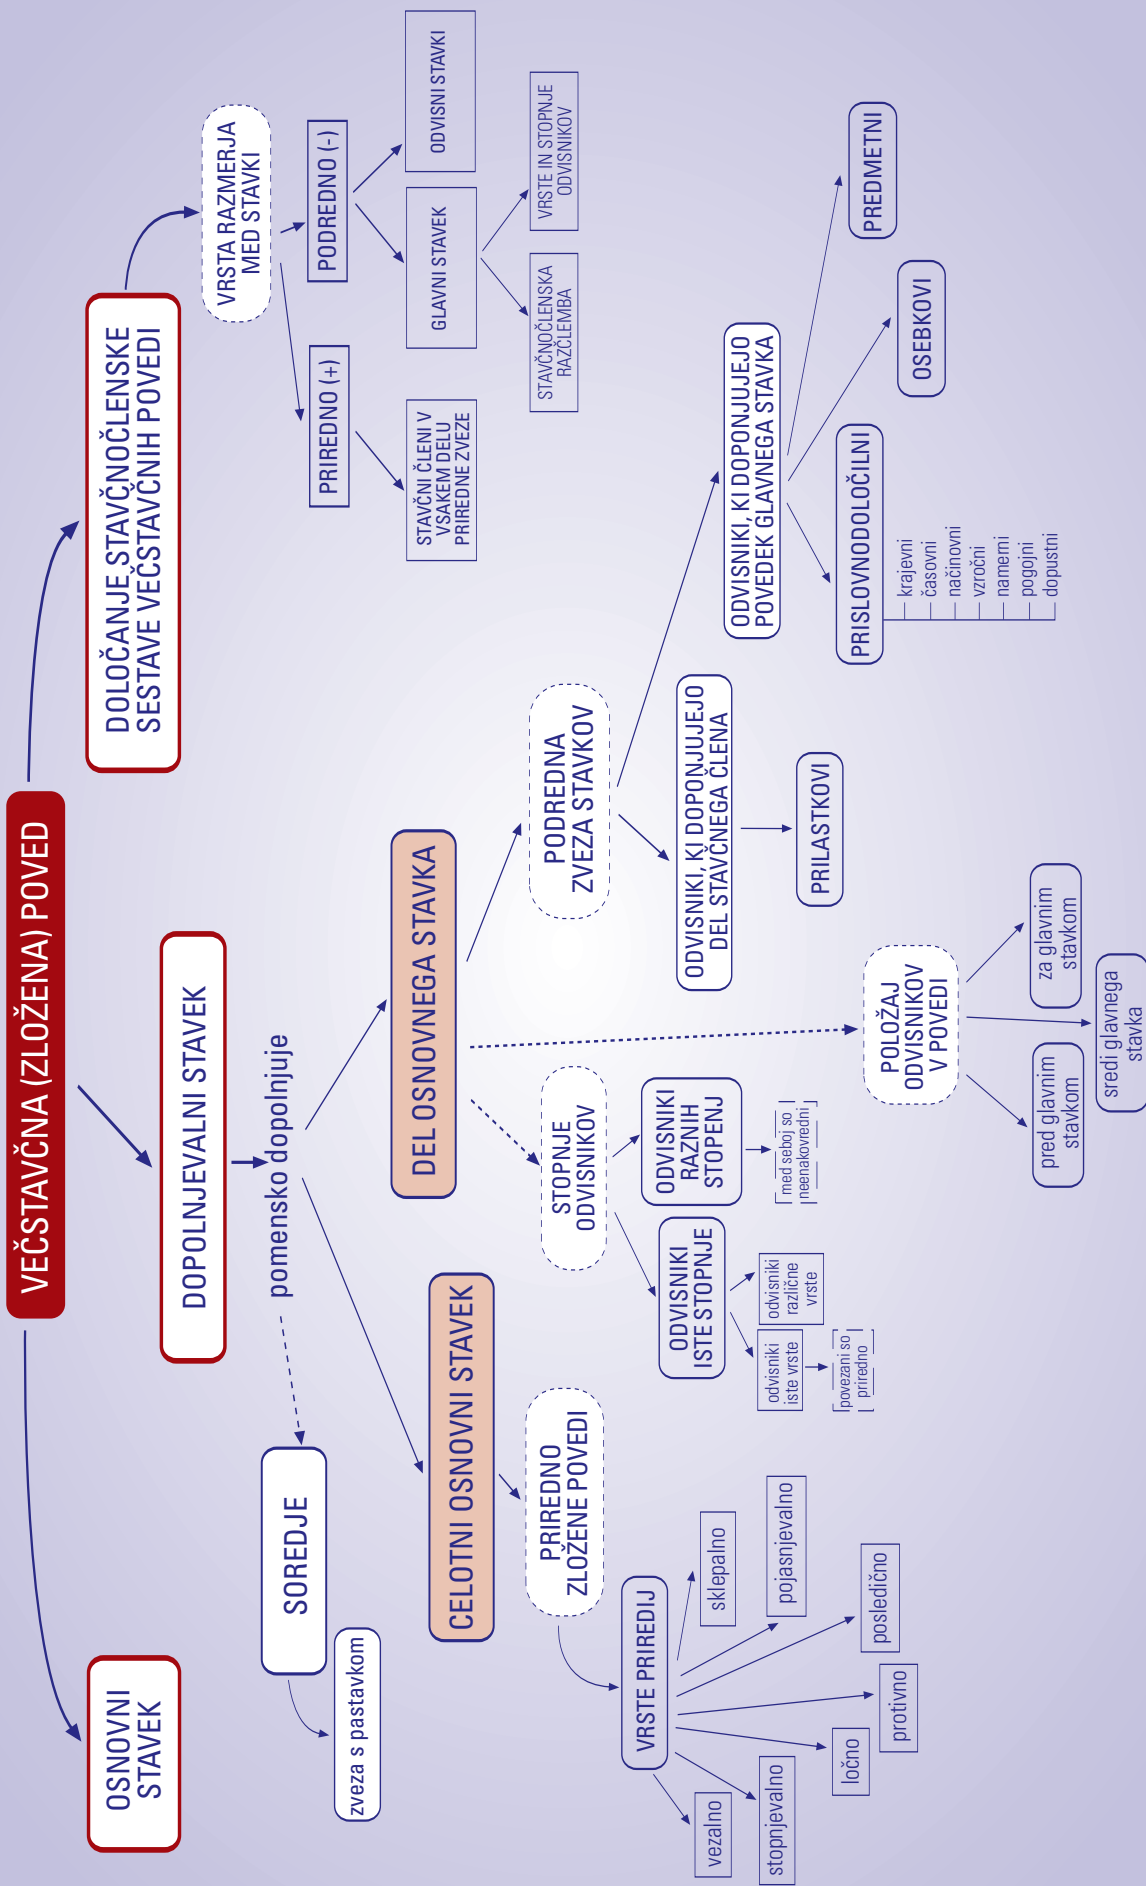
VEČSTAVČNA (ZLOŽENA) POVED

OSNOVNI STAVEK

DOPOLNJEVALNI STAVEK

DOLOČANJE STAVČNOČLENSKE SESTAVE VEČSTAVČNIH POVEDI

VRSTA RAZMERJA MED STAVKI

PODREDNO (-)

PRIREDNO (+)

ODVISNI STAVKI

GLAVNI STAVEK

VRSTE IN STOPNJE ODVISNIKOV

STAVČNOČLENSKA RAZČLEMBA

STAVČNI ČLENI V VSAKEM DELU PRIREDNE ZVEZE

pomensko dopolnjuje

SOREDJE

zveza s pastavkom

CELOTNI OSNOVNI STAVEK

DEL OSNOVNEGA STAVKA

PRIREDNO ZLOŽENE POVEDI

VRSTE PRIREDIJ

vezalno

stopnjevalno

ločno

protivno

posledično

pojasnjevalno

sklepalno

STOPNJE ODVISNIKOV

ODVISNIKI ISTE STOPNJE

ODVISNIKI RAZNIH STOPENJ

odvisniki iste vrste

odvisniki različne vrste

povezani so priredno

med seboj so neenakovredni

PODREDNA ZVEZA STAVKOV

ODVISNIKI, KI DOPOLNJUJEJO DEL STAVČNEGA ČLENA

PRILASTKOVI

ODVISNIKI, KI DOPOLNJUJEJO POVEDEK GLAVNEGA STAVKA

PRISLOVNODOLOČILNI

krajevni
časovni
načinovni
vzročni
namerni
pogojni
dopustni

OSEBKOVI

PREDMETNI

POLOŽAJ ODVISNIKOV V POVEDI

pred glavnim stavkom

sredi glavnega stavka

za glavnim stavkom